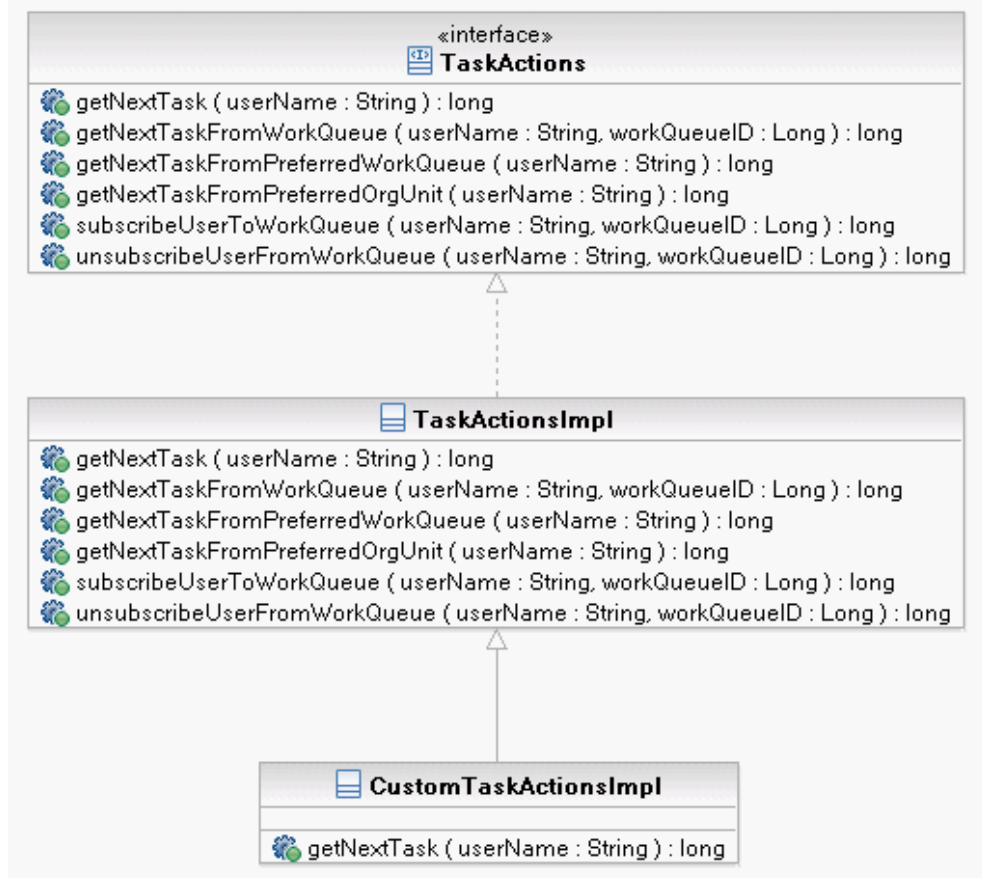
«interface»
TaskActions

getNextTask ( userName : String ) : long
getNextTaskFromWorkQueue ( userName : String, workQueueID : Long ) : long
getNextTaskFromPreferredWorkQueue ( userName : String ) : long
getNextTaskFromPreferredOrgUnit ( userName : String ) : long
subscribeUserToWorkQueue ( userName : String, workQueueID : Long ) : long
unsubscribeUserFromWorkQueue ( userName : String, workQueueID : Long ) : long

TaskActionsImpl

getNextTask ( userName : String ) : long
getNextTaskFromWorkQueue ( userName : String, workQueueID : Long ) : long
getNextTaskFromPreferredWorkQueue ( userName : String ) : long
getNextTaskFromPreferredOrgUnit ( userName : String ) : long
subscribeUserToWorkQueue ( userName : String, workQueueID : Long ) : long
unsubscribeUserFromWorkQueue ( userName : String, workQueueID : Long ) : long

CustomTaskActionsImpl

getNextTask ( userName : String ) : long